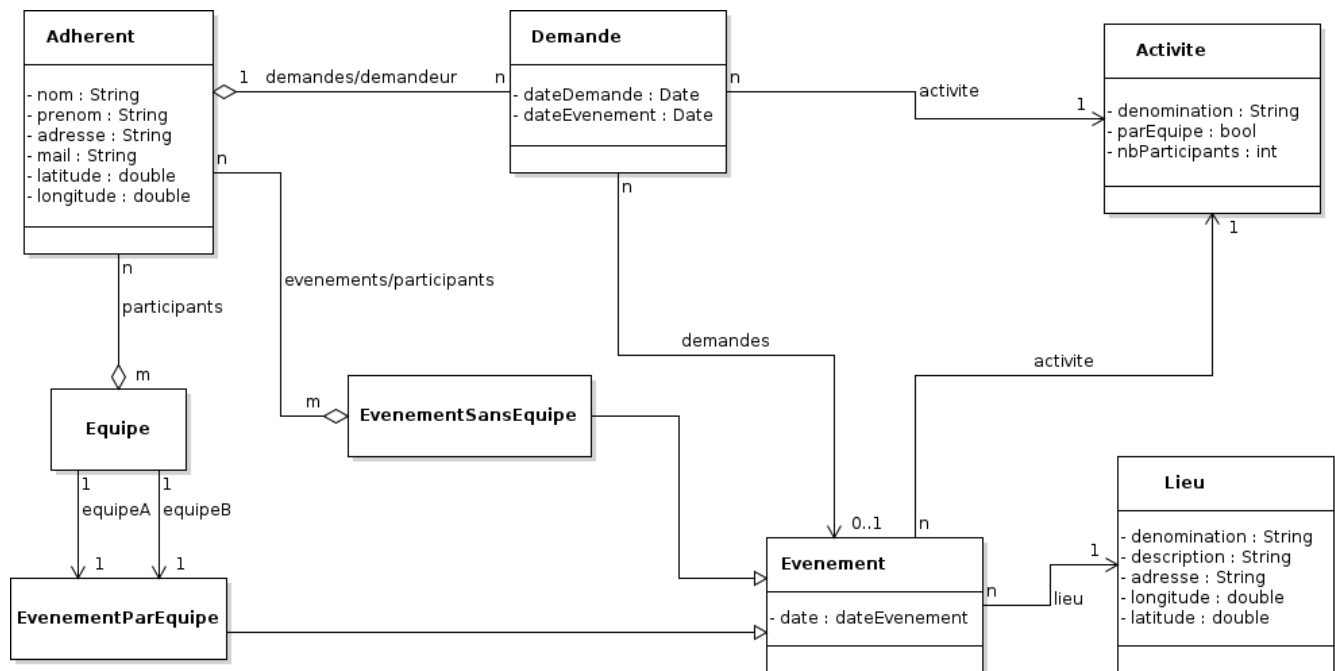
Adherent

- nom : String
- prenom : String
- adresse : String
- mail : String
- latitude : double
- longitude : double

1 demandes/demandeur n

Demande

- dateDemande : Date
- dateEvenement : Date

n activite 1

Activite

- denomination : String
- parEquipe : bool
- nbParticipants : int

n

n

1

n

participants

evenements/participants

demandes

activite

m

Equipe

m

EvenementSansEquipe

1 equipeA 1 equipeB

1 1

EvenementParEquipe

0..1 n

Evenement

- date : dateEvenement

n lieu 1

Lieu

- denomination : String
- description : String
- adresse : String
- longitude : double
- latitude : double